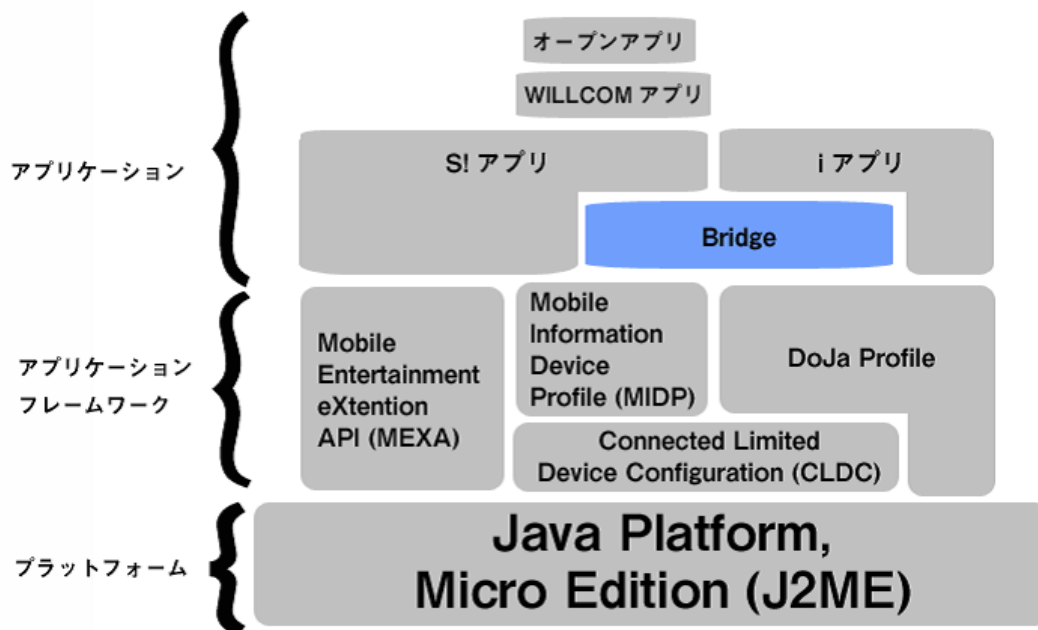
アプリケーション

オープンアプリ

WILLCOM アプリ

S! アプリ

i アプリ

Bridge

アプリケーション フレームワーク

Mobile Entertainment eXtention API (MEXA)

Mobile Information Device Profile (MIDP)

DoJa Profile

Connected Limited Device Configuration (CLDC)

プラットフォーム

Java Platform, Micro Edition (J2ME)